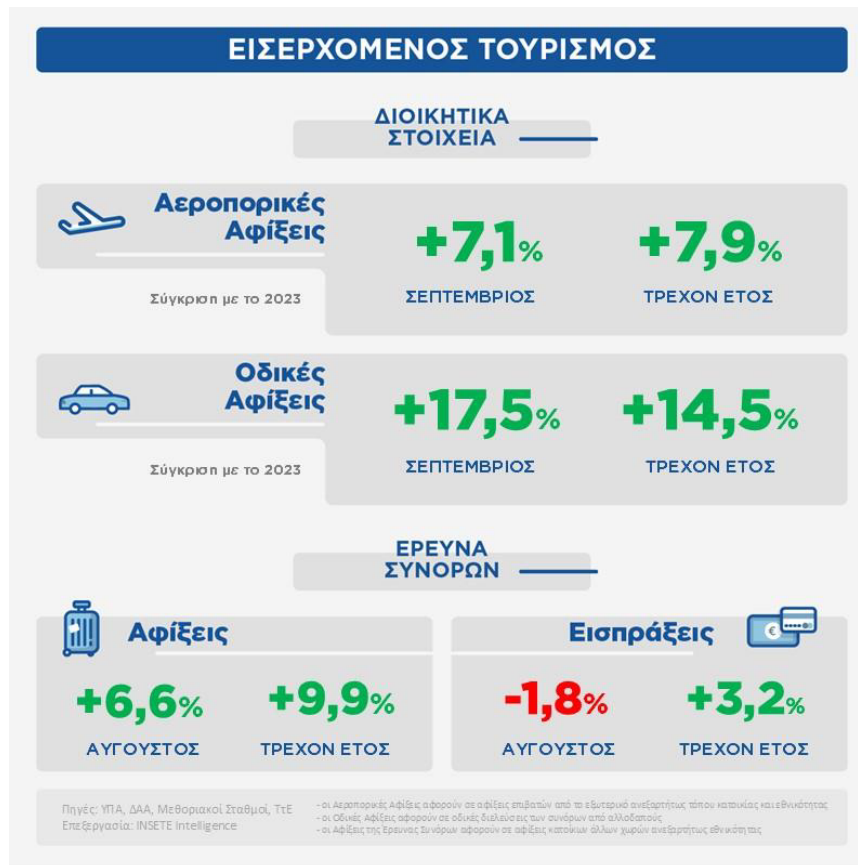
ΕΙΣΕΡΧΟΜΕΝΟΣ ΤΟΥΡΙΣΜΟΣ

ΔΙΟΙΚΗΤΙΚΑ ΣΤΟΙΧΕΙΑ

Αεροπορικές Αφίξεις

Σύγκριση με το 2023

+7,1%
ΣΕΠΤΕΜΒΡΙΟΣ

+7,9%
ΤΡΕΧΟΝ ΕΤΟΣ

Οδικές Αφίξεις

Σύγκριση με το 2023

+17,5%
ΣΕΠΤΕΜΒΡΙΟΣ

+14,5%
ΤΡΕΧΟΝ ΕΤΟΣ

ΕΡΕΥΝΑ ΣΥΝΟΡΩΝ

Αφίξεις

+6,6%
ΑΥΓΟΥΣΤΟΣ

+9,9%
ΤΡΕΧΟΝ ΕΤΟΣ

Εισπράξεις

-1,8%
ΑΥΓΟΥΣΤΟΣ

+3,2%
ΤΡΕΧΟΝ ΕΤΟΣ

Πηγές: ΥΠΑ, ΔΑΑ, Μεθοριακοί Σταθμοί, ΤτΕ
Επεξεργασία: INSETE Intelligence

- οι Αεροπορικές Αφίξεις αφορούν σε αφίξεις επιβατών από το εξωτερικό ανεξαρτήτως τόπου κατοικίας και εθνικότητας
- οι Οδικές Αφίξεις αφορούν σε οδικές διελεύσεις των συνόρων από αλλοδαπούς
- οι Αφίξεις της Έρευνας Συνόρων αφορούν σε αφίξεις κατοίκων άλλων χωρών ανεξαρτήτως εθνικότητας